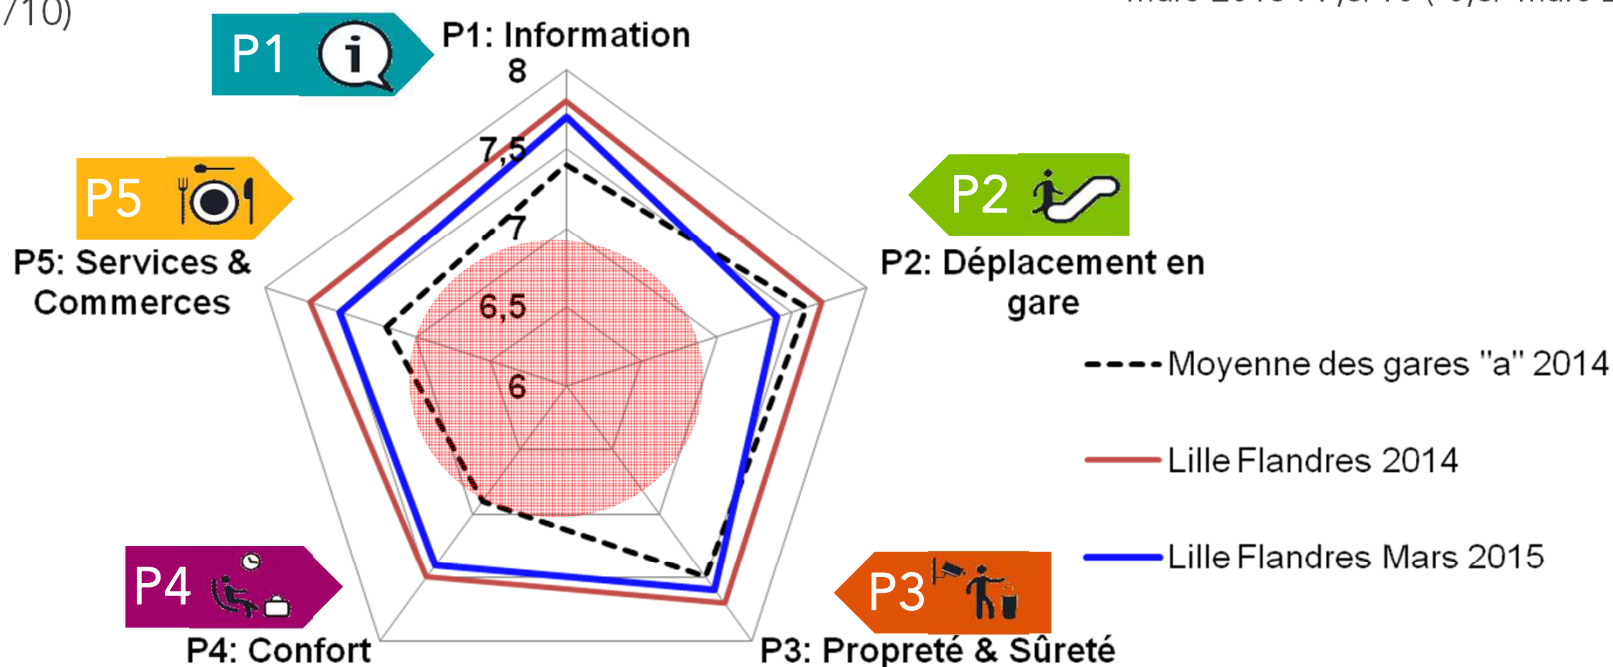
/10)

P1

P1: Information

8

7,5

7

6,5

6

P5

P5: Services & Commerces

P2

P2: Déplacement en gare

Moyenne des gares "a" 2014

Lille Flandres 2014

Lille Flandres Mars 2015

P4

P4: Confort

P3

P3: Propreté & Sûreté